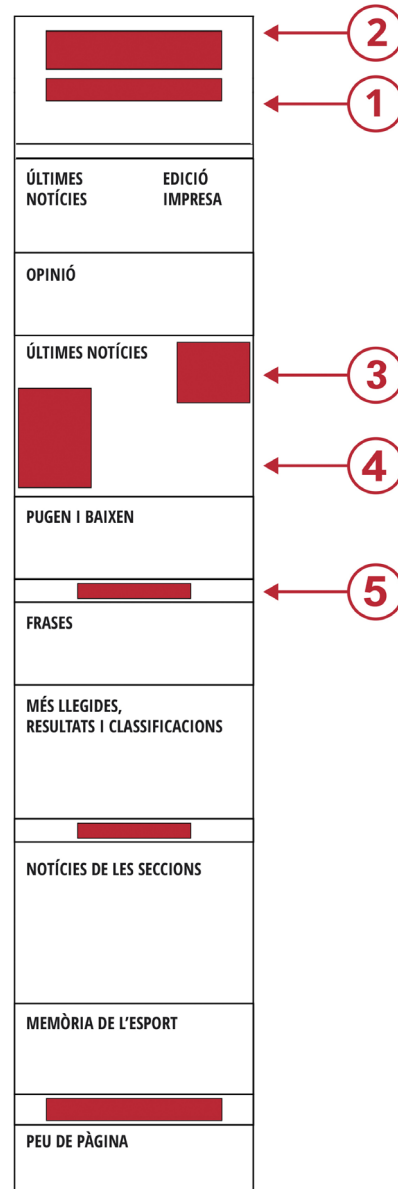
2

1

ÚLTIMES NOTÍCIES

EDICIÓ IMPRESA

OPINIÓ

ÚLTIMES NOTÍCIES

3

4

PUGEN I BAIXEN

5

FRASES

MÉS LLEGIDES, RESULTATS I CLASSIFICACIONS

NOTÍCIES DE LES SECCIONS

MEMÒRIA DE L'ESPORT

PEU DE PÀGINA